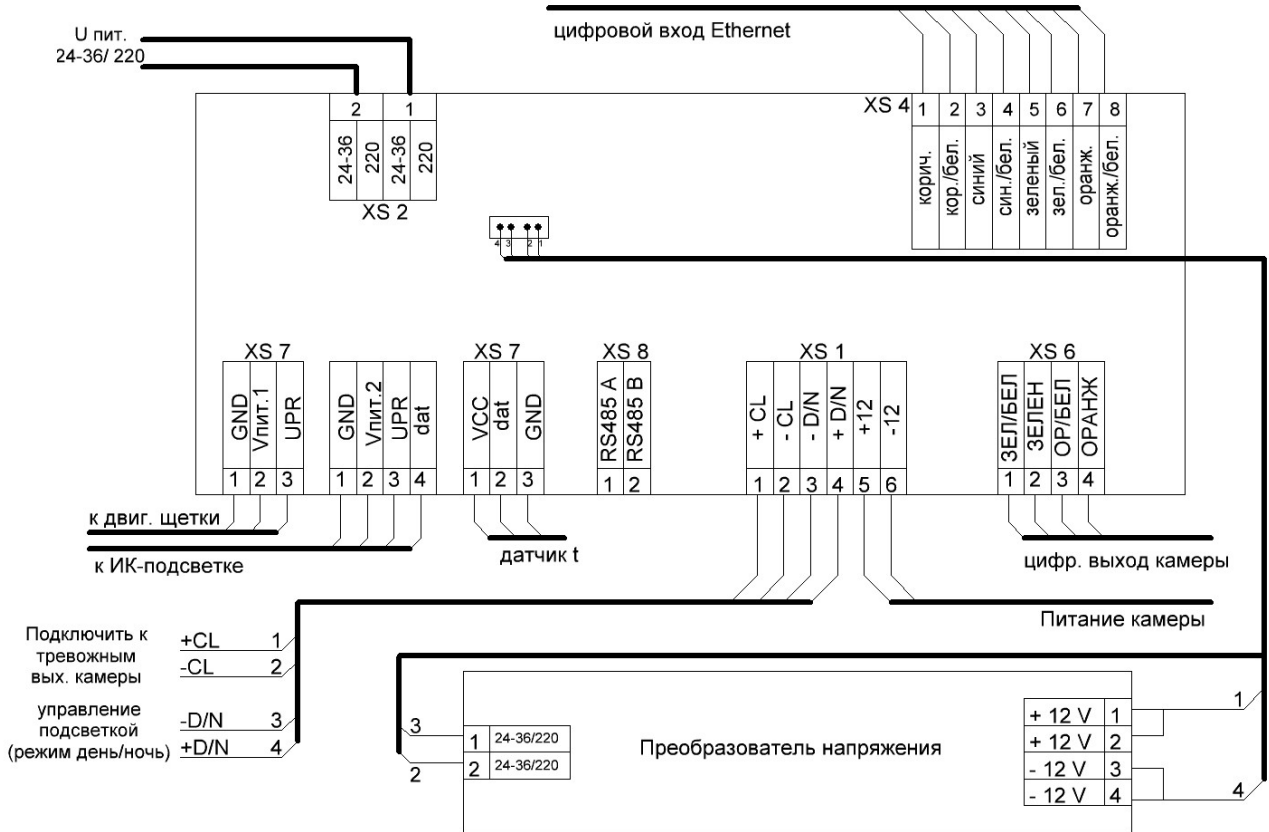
U пит.
24-36/ 220

цифровой вход Ethernet

2 1
24-36 220 24-36 220
XS 2

XS 4
| 1 | 2 | 3 | 4 | 5 | 6 | 7 | 8 |
|---|---|---|---|---|---|---|---|
| корич. | кор./бел. | синий | син./бел. | зеленый | зел./бел. | оранж. | оранж./бел. |

4 3 2 1

XS 7
| GND | Vпит.1 | UPR |
|---|---|---|
| 1 | 2 | 3 |

| GND | Vпит.2 | UPR | dat |
|---|---|---|---|
| 1 | 2 | 3 | 4 |

XS 7
| VCC | dat | GND |
|---|---|---|
| 1 | 2 | 3 |

XS 8
| RS485 A | RS485 B |
|---|---|
| 1 | 2 |

XS 1
| + CL | - CL | - D/N | + D/N | +12 | -12 |
|---|---|---|---|---|---|
| 1 | 2 | 3 | 4 | 5 | 6 |

XS 6
| ЗЕЛ/БЕЛ | ЗЕЛЕН | ОР/БЕЛ | ОРАНЖ |
|---|---|---|---|
| 1 | 2 | 3 | 4 |

к двиг. щетки
к ИК-подсветке
датчик t
цифр. выход камеры
Питание камеры

Подключить к тревожным вых. камеры
+CL 1
-CL 2
управление подсветкой (режим день/ночь)
-D/N 3
+D/N 4

3
2
| 1 | 24-36/220 |
|---|---|
| 2 | 24-36/220 |

Преобразователь напряжения

| + 12 V | 1 |
|---|---|
| + 12 V | 2 |
| - 12 V | 3 |
| - 12 V | 4 |

1
4